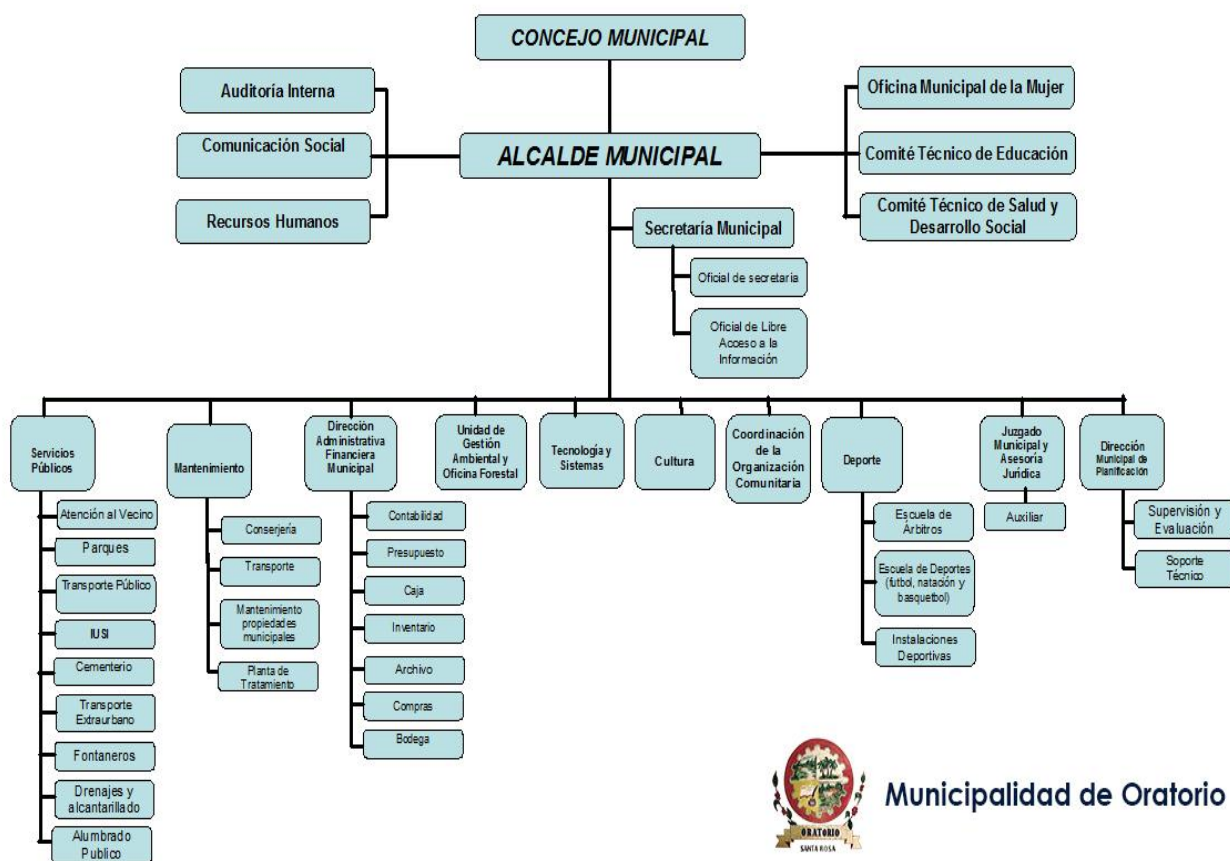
CONCEJO MUNICIPAL

Auditoría Interna

Comunicación Social

Recursos Humanos

ALCALDE MUNICIPAL

Oficina Municipal de la Mujer

Comité Técnico de Educación

Comité Técnico de Salud y Desarrollo Social

Secretaría Municipal

Oficial de secretaría

Oficial de Libre Acceso a la Información

Servicios Públicos

Atención al Vecino

Parques

Transporte Público

IUSI

Cementerio

Transporte Extraurbano

Fontaneros

Drenajes y alcantarillado

Alumbrado Publico

Mantenimiento

Conserjería

Transporte

Mantenimiento propiedades municipales

Planta de Tratamiento

Dirección Administrativa Financiera Municipal

Contabilidad

Presupuesto

Caja

Inventario

Archivo

Compras

Bodega

Unidad de Gestión Ambiental y Oficina Forestal

Tecnología y Sistemas

Cultura

Coordinación de la Organización Comunitaria

Deporte

Escuela de Árbitros

Escuela de Deportes (futbol, natación y basquetbol)

Instalaciones Deportivas

Juzgado Municipal y Asesoría Jurídica

Auxiliar

Dirección Municipal de Planificación

Supervisión y Evaluación

Soporte Técnico

ORATORIO
SANTA ROSA

Municipalidad de Oratorio